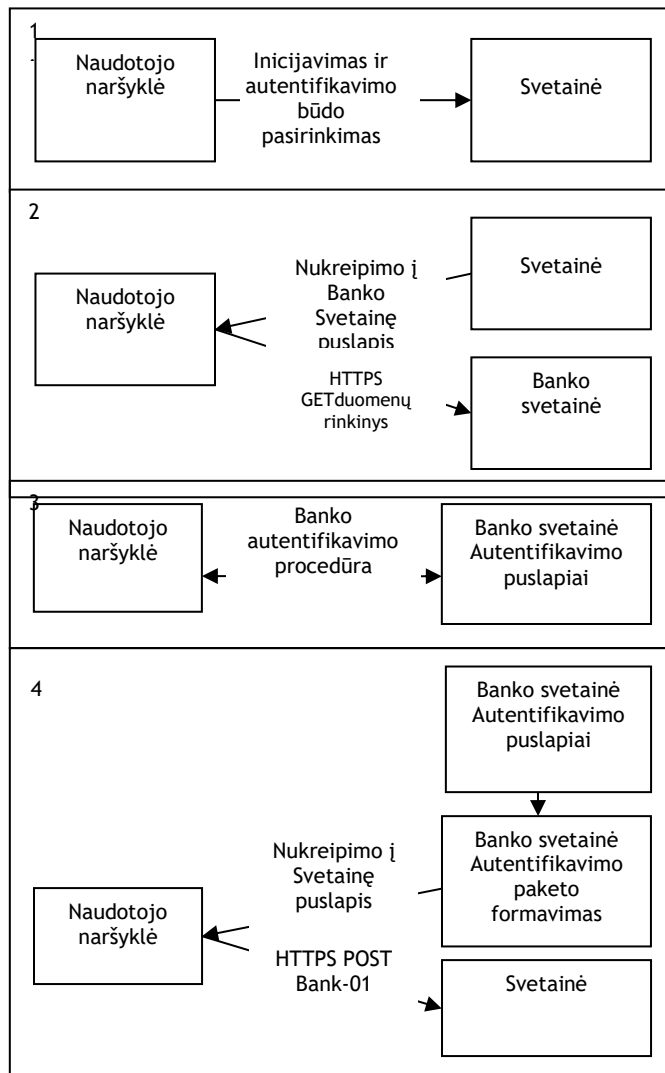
1

Naudotojo naršyklė

Inicijavimas ir autentifikavimo būdo pasirinkimas

Svetainė

2

Nukreipimo į Banko Svetainę puslapis

Svetainė

Naudotojo naršyklė

HTTPS GETduomenų rinkinys

Banko svetainė

3

Naudotojo naršyklė

Banko autentifikavimo procedūra

Banko svetainė Autentifikavimo puslapiai

4

Banko svetainė Autentifikavimo puslapiai

Nukreipimo į Svetainę puslapis

Banko svetainė Autentifikavimo paketo formavimas

Naudotojo naršyklė

HTTPS POST Bank-01

Svetainė